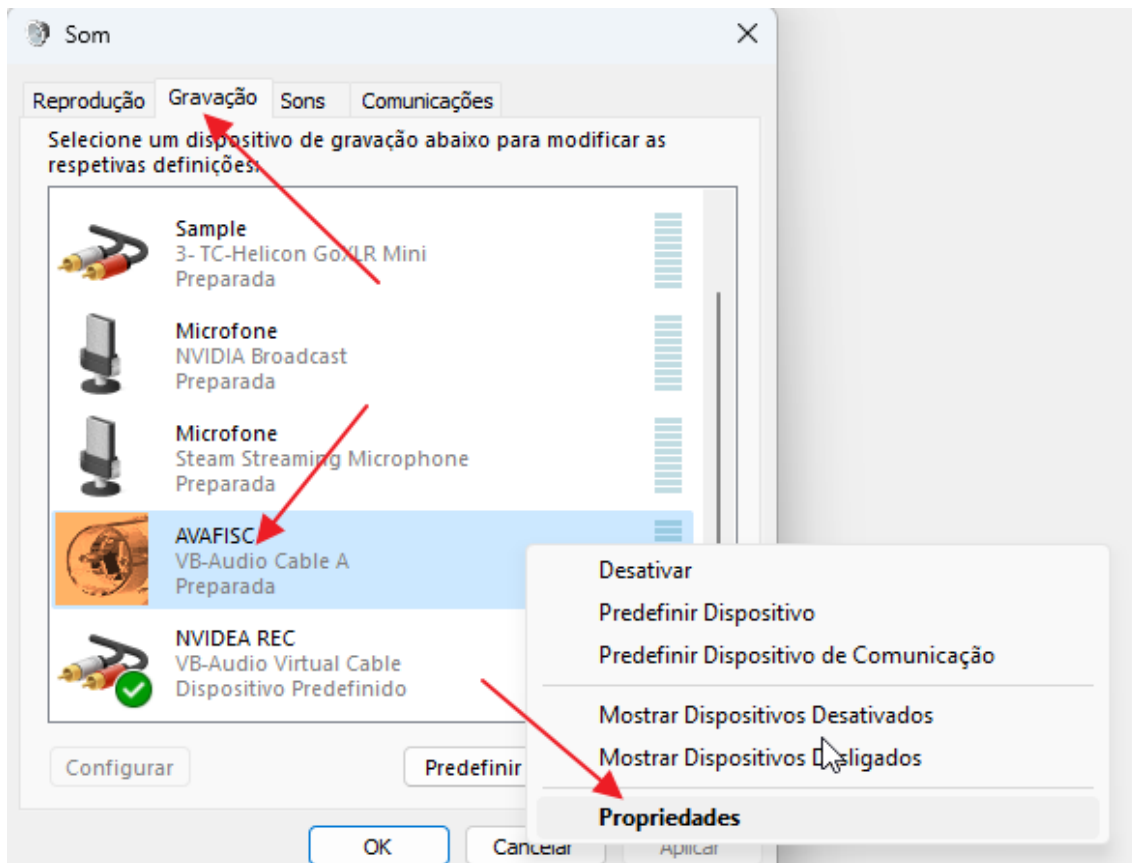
Som

Reprodução Gravação Sons Comunicações

Selecione um dispositivo de gravação abaixo para modificar as respetivas definições:

Sample
3- TC-Helicon GoXLR Mini
Preparada

Microfone
NVIDIA Broadcast
Preparada

Microfone
Steam Streaming Microphone
Preparada

AVAFISC
VB-Audio Cable A
Preparada

NVIDEA REC
VB-Audio Virtual Cable
Dispositivo Predefinido

Configurar

Predefinir

OK Cancelar Aplicar

Desativar
Predefinir Dispositivo
Predefinir Dispositivo de Comunicação
Mostrar Dispositivos Desativados
Mostrar Dispositivos Desligados
Propriedades